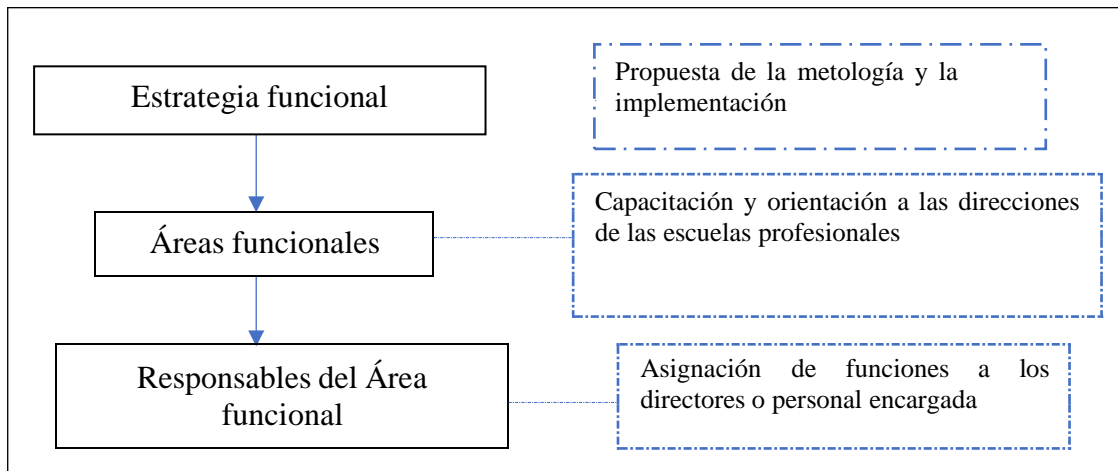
Estrategia funcional

Propuesta de la metología y la implementación

Áreas funcionales

Capacitación y orientación a las direcciones de las escuelas profesionales

Responsables del Área funcional

Asignación de funciones a los directores o personal encargada